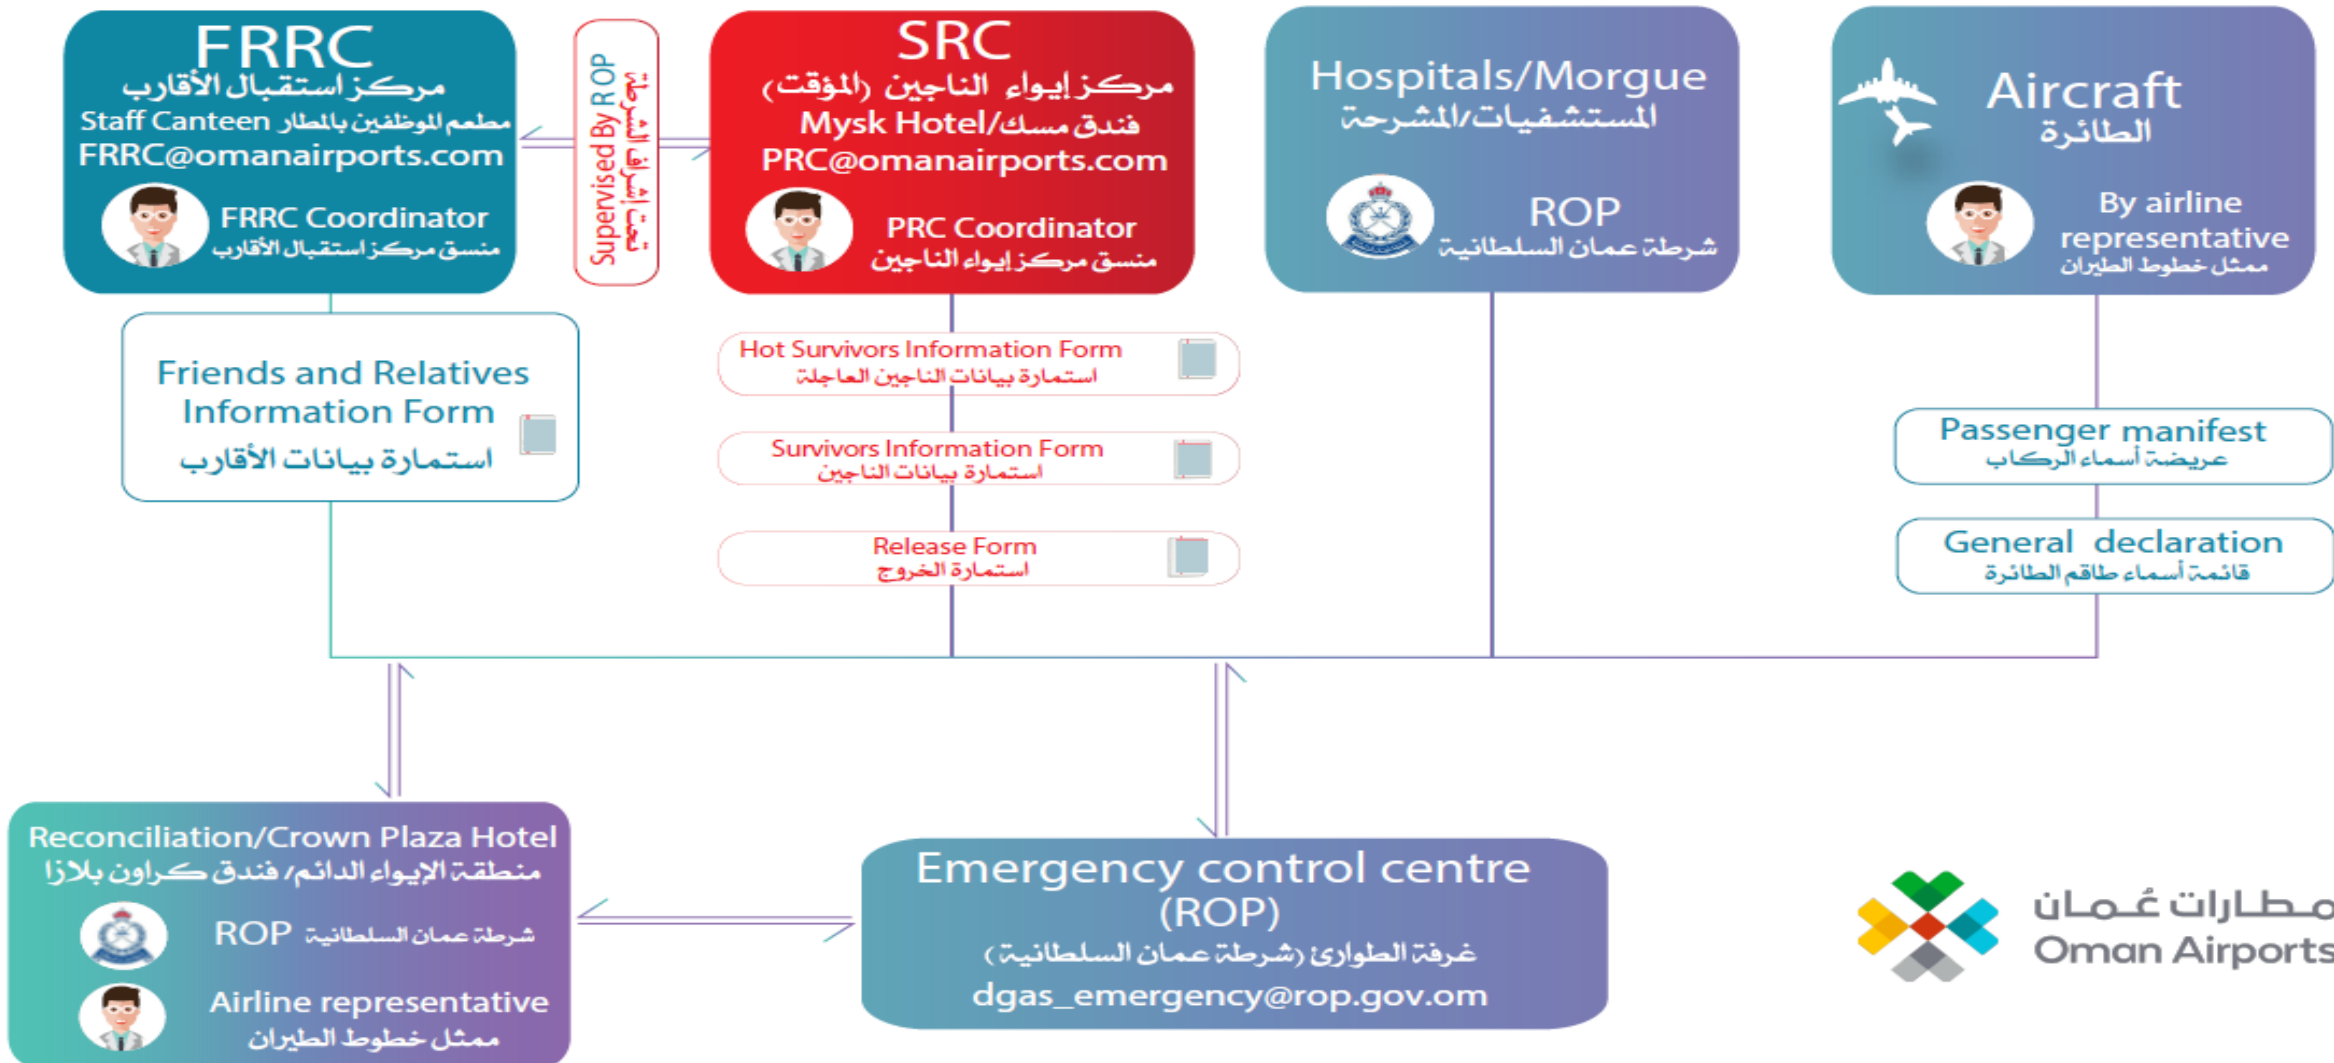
FRRC
مركز استقبال الأقارب
Staff Canteen مطعم الموظفين بالمطار
FRRC@omanairports.com
FRRC Coordinator
منسق مركز استقبال الأقارب

Supervised By R OP
تحت إشراف الشرطة

SRC
مركز إيواء الناجين (المؤقت)
Mysk Hotel/فندق مسك
PRC@omanairports.com
PRC Coordinator
منسق مركز إيواء الناجين

Hospitals/Morgue
المستشفيات/المشرحة
ROP
شرطة عمان السلطانية

Aircraft
الطائرة
By airline representative
ممثل خطوط الطيران

Friends and Relatives Information Form
استمارة بيانات الأقارب

Hot Survivors Information Form
استمارة بيانات الناجين العاجلة

Survivors Information Form
استمارة بيانات الناجين

Release Form
استمارة الخروج

Passenger manifest
عريضة أسماء الركاب

General declaration
قائمة أسماء طاقم الطائرة

Reconciliation/Crown Plaza Hotel
منطقة الإيواء الدائم/ فندق كراون بلازا
ROP شرطة عمان السلطانية
Airline representative
ممثل خطوط الطيران

Emergency control centre (ROP)
غرفة الطوارئ (شرطة عمان السلطانية)
dgas_emergency@rop.gov.om

مطارات عُمان
Oman Airports